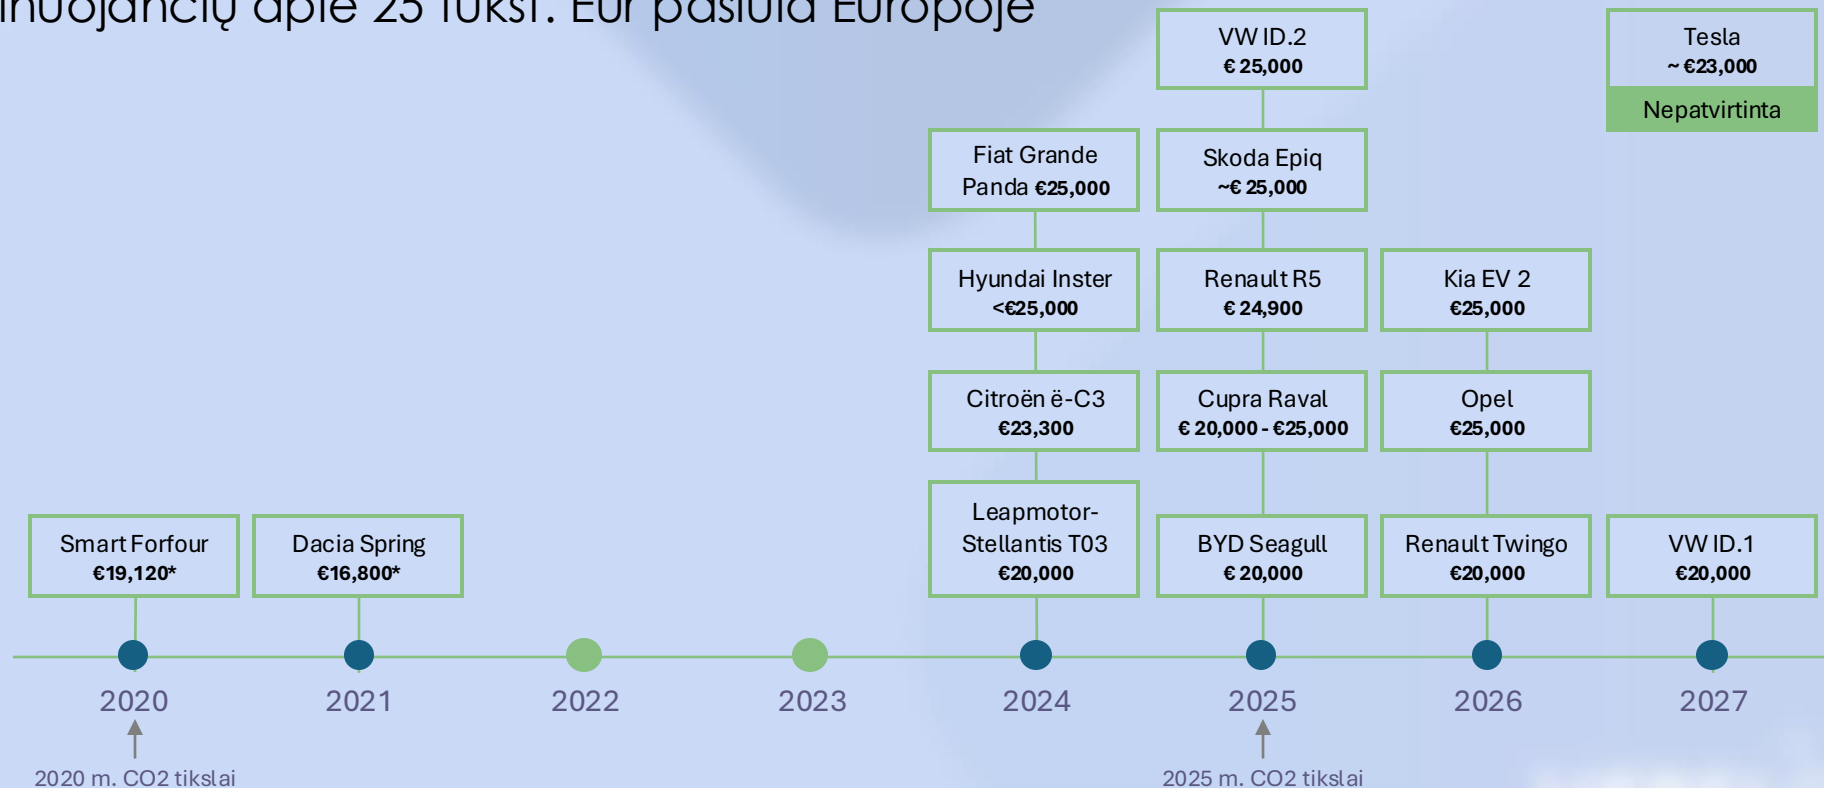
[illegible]nuojančių apie 25 tūkst. Eur pasiūla Europoje

VW ID.2
€ 25,000

Tesla
~ €23,000
Nepatvirtinta

Fiat Grande Panda €25,000

Skoda Epiq
~€ 25,000

Hyundai Inster
<€25,000

Renault R5
€ 24,900

Kia EV 2
€25,000

Citroën ë-C3
€23,300

Cupra Raval
€ 20,000 - €25,000

Opel
€25,000

Smart Forfour
€19,120*

Dacia Spring
€16,800*

Leapmotor-Stellantis T03
€20,000

BYD Seagull
€ 20,000

Renault Twingo
€20,000

VW ID.1
€20,000

2020
2021
2022
2023
2024
2025
2026
2027

2020 m. CO2 tikslai
2025 m. CO2 tikslai